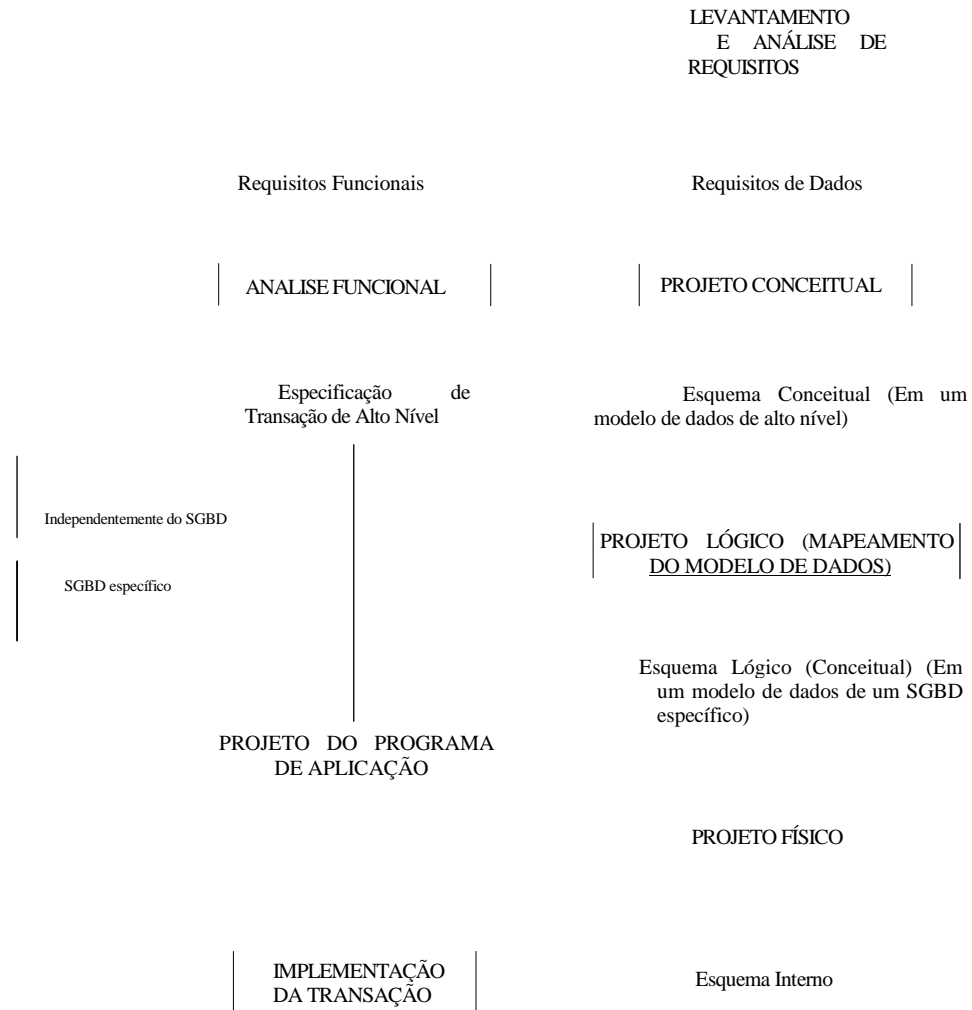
LEVANTAMENTO E ANÁLISE DE REQUISITOS

Requisitos Funcionais

Requisitos de Dados

ANALISE FUNCIONAL

PROJETO CONCEITUAL

Especificação de Transação de Alto Nível

Esquema Conceitual (Em um modelo de dados de alto nível)

Independentemente do SGBD

SGBD específico

PROJETO LÓGICO (MAPEAMENTO DO MODELO DE DADOS)

Esquema Lógico (Conceitual) (Em um modelo de dados de um SGBD específico)

PROJETO DO PROGRAMA DE APLICAÇÃO

PROJETO FÍSICO

IMPLEMENTAÇÃO DA TRANSAÇÃO

Esquema Interno